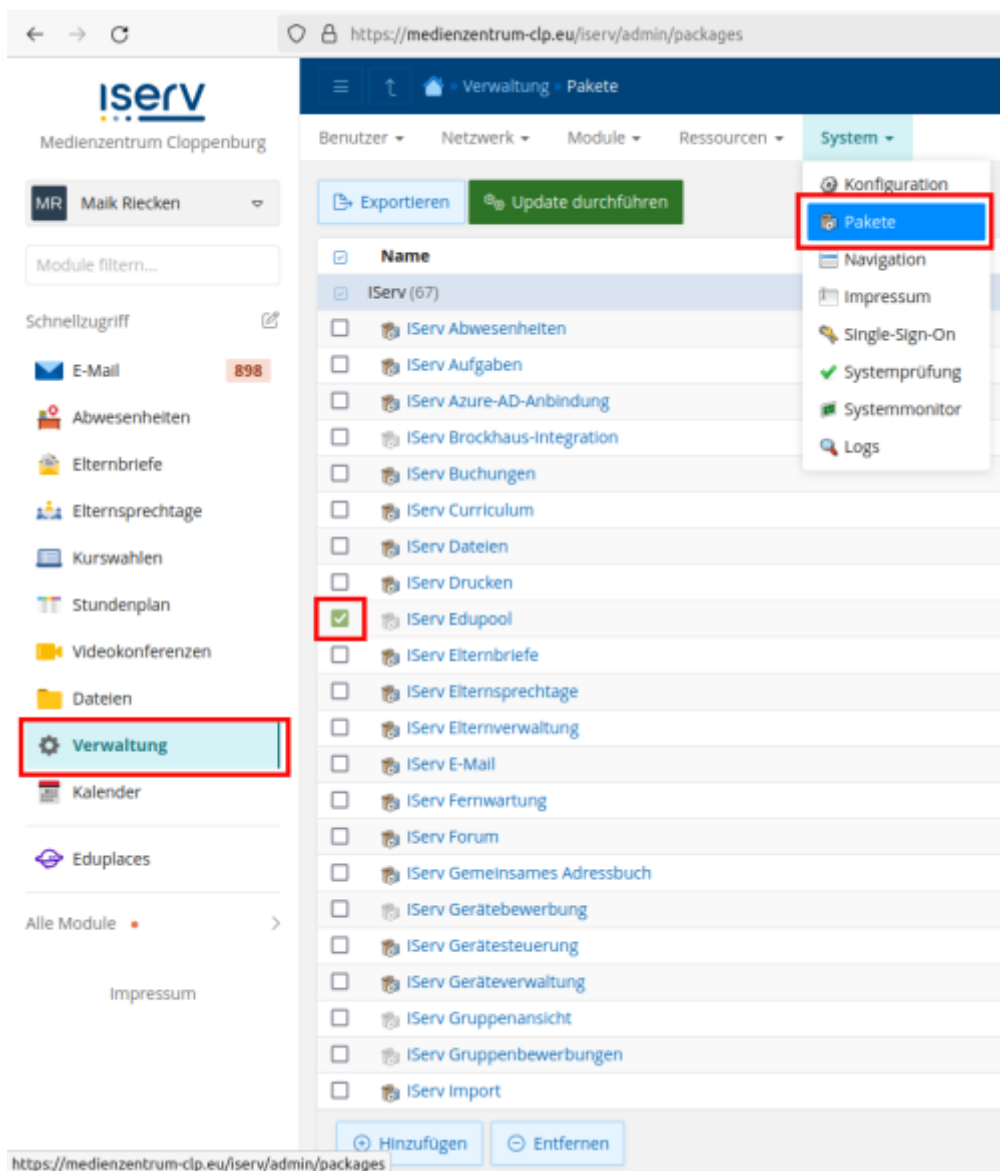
https://medienzentrum-clp.eu/iserv/admin/packages

iserv
Medienzentrum Cloppenburg

MR Maik Riecken

Module filtern...

Schnellzugriff

E-Mail 898
Abwesenheiten
Elternbriefe
Elternsprechtage
Kurswahlen
Stundenplan
Videokonferenzen
Dateien
Verwaltung
Kalender

Eduplaces

Alle Module

Impressum

Verwaltung » Pakete

Benutzer Netzwerk Module Ressourcen System

Exportieren
Update durchführen

Konfiguration
Pakete
Navigation
Impressum
Single-Sign-On
Systemprüfung
Systemmonitor
Logs

Name
IServ (67)
IServ Abwesenheiten
IServ Aufgaben
IServ Azure-AD-Anbindung
IServ Brockhaus-Integration
IServ Buchungen
IServ Curriculum
IServ Dateien
IServ Drucken
IServ Edupool
IServ Elternbriefe
IServ Elternsprechtage
IServ Elternverwaltung
IServ E-Mail
IServ Fernwartung
IServ Forum
IServ Gemeinsames Adressbuch
IServ Gerätebewerbung
IServ Gerätesteuerung
IServ Geräteverwaltung
IServ Gruppenansicht
IServ Gruppenbewerbungen
IServ Import

Hinzufügen
Entfernen

https://medienzentrum-clp.eu/iserv/admin/packages